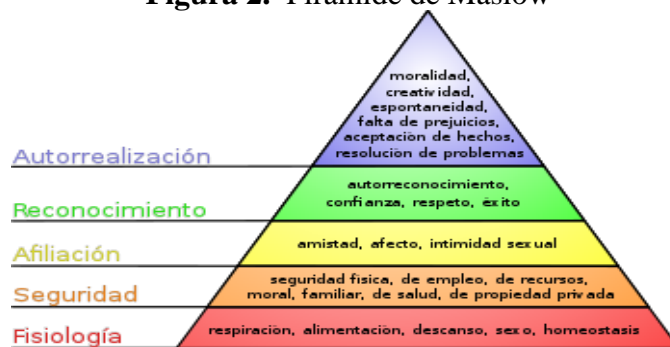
Figura 2. Pirámide de Maslow

moralidad, creatividad, espontaneidad, falta de prejuicios, aceptación de hechos, resolución de problemas

Autorrealización

autorreconocimiento, confianza, respeto, éxito

Reconocimiento

amistad, afecto, intimidad sexual

Afiliación

seguridad física, de empleo, de recursos, moral, familiar, de salud, de propiedad privada

Seguridad

respiración, alimentación, descanso, sexo, homeostasis

Fisiología